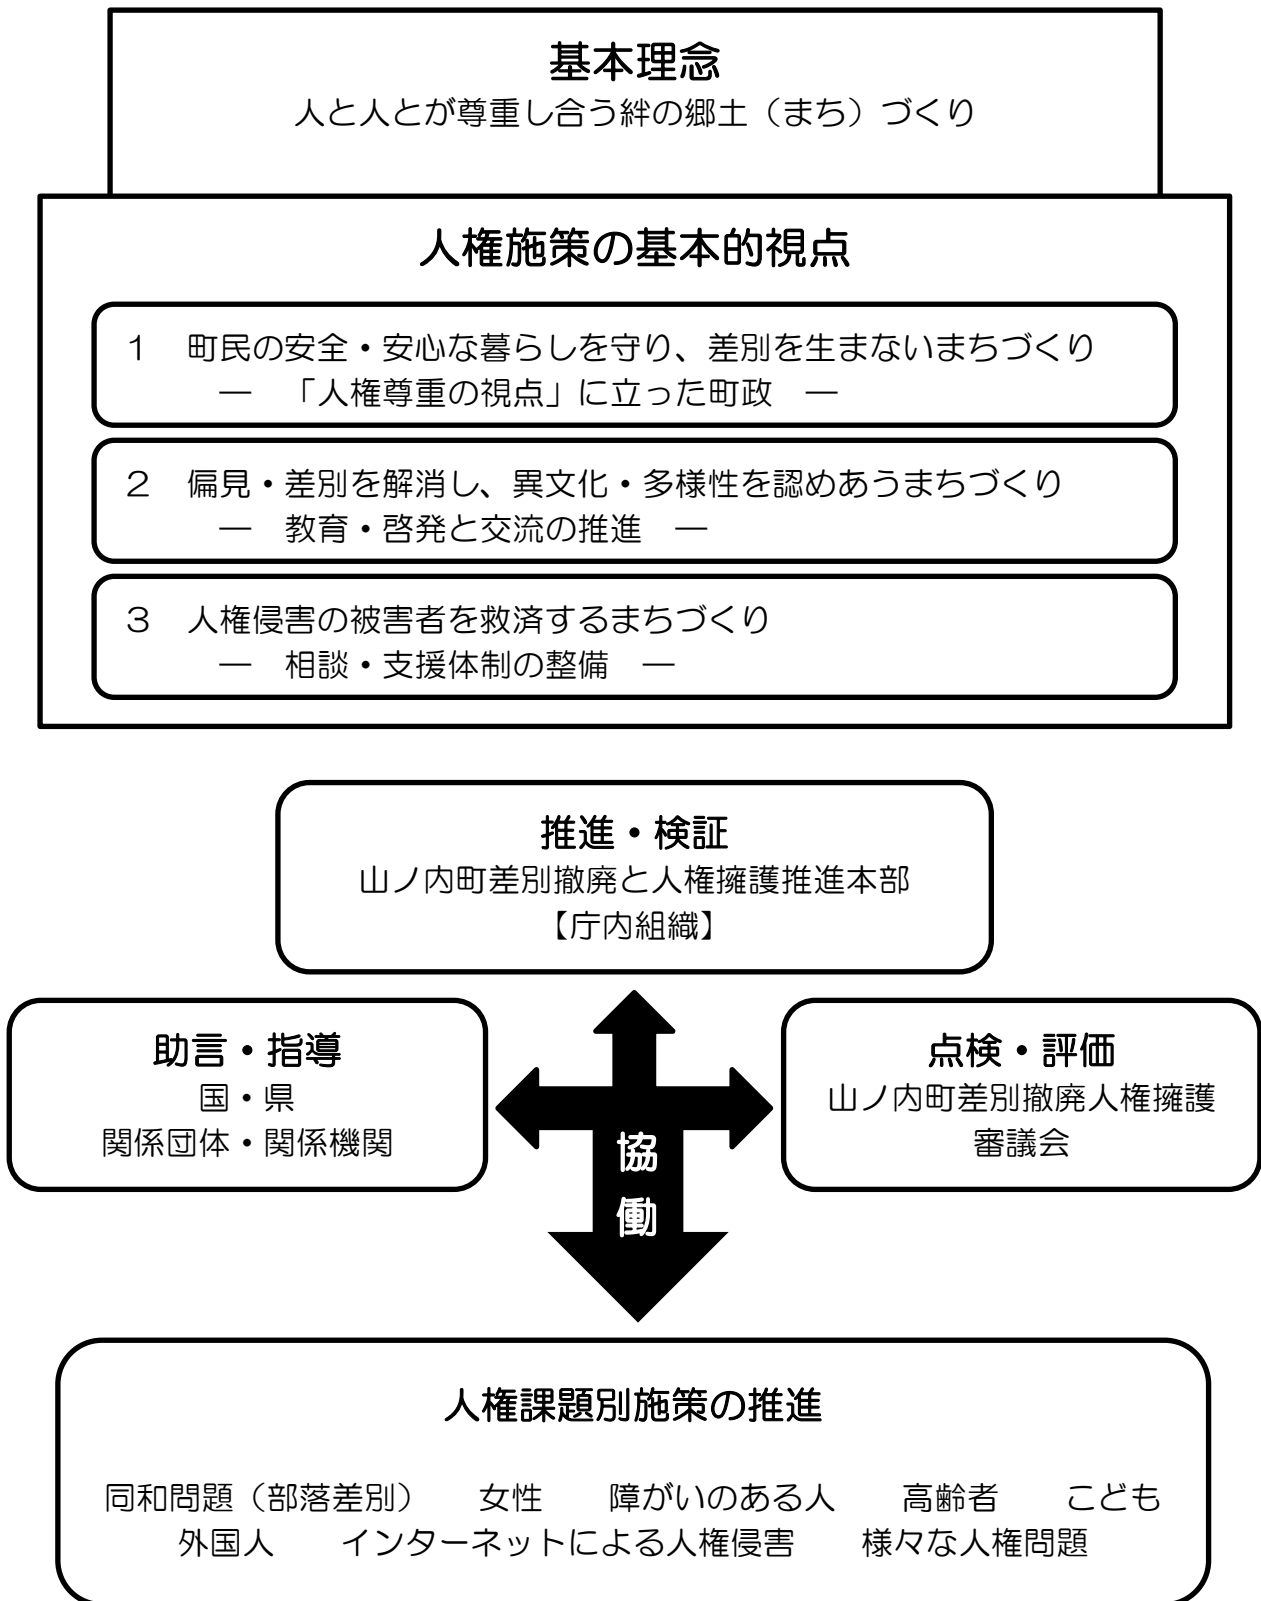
基本理念
人と人とが尊重し合う絆の郷土（まち）づくり

人権施策の基本的視点

1　町民の安全・安心な暮らしを守り、差別を生まないまちづくり
―　「人権尊重の視点」に立った町政　―

2　偏見・差別を解消し、異文化・多様性を認めあうまちづくり
―　教育・啓発と交流の推進　―

3　人権侵害の被害者を救済するまちづくり
―　相談・支援体制の整備　―

推進・検証
山ノ内町差別撤廃と人権擁護推進本部
【庁内組織】

助言・指導
国・県
関係団体・関係機関

協
働

点検・評価
山ノ内町差別撤廃人権擁護
審議会

人権課題別施策の推進

同和問題（部落差別）　女性　障がいのある人　高齢者　こども
外国人　インターネットによる人権侵害　様々な人権問題